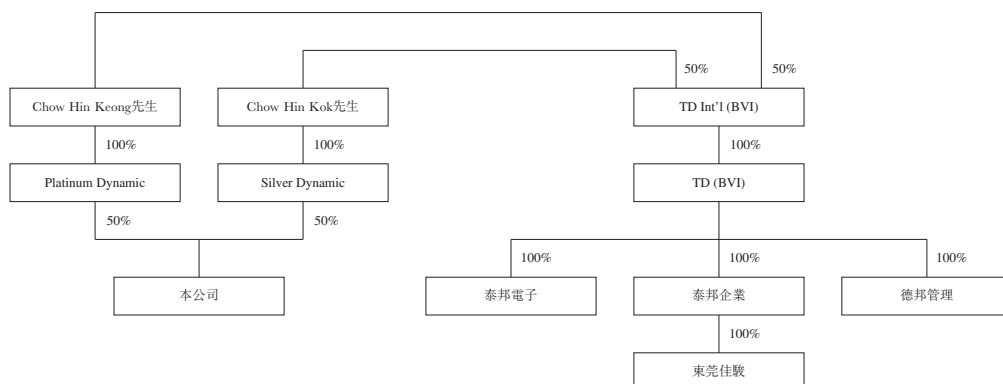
50%

50%

Chow Hin Keong先生

Chow Hin Kok先生

TD Int'l (BVI)

100%

100%

100%

Platinum Dynamic

Silver Dynamic

TD (BVI)

50%

50%

100%

100%

100%

本公司

泰邦電子

泰邦企業

德邦管理

100%

東莞佳駿